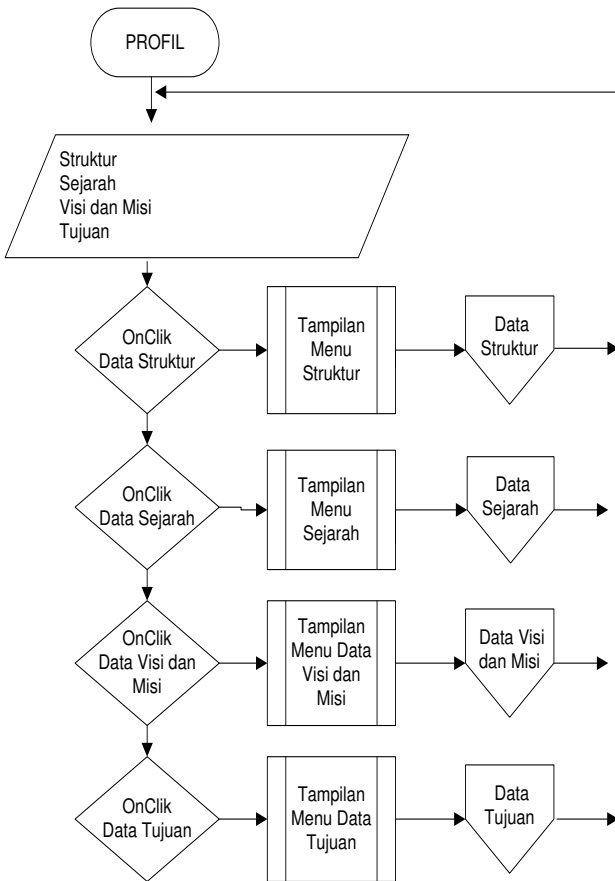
PROFIL

Struktur
Sejarah
Visi dan Misi
Tujuan

OnClik Data Struktur

Tampilan Menu Struktur

Data Struktur

OnClik Data Sejarah

Tampilan Menu Sejarah

Data Sejarah

OnClik Data Visi dan Misi

Tampilan Menu Data Visi dan Misi

Data Visi dan Misi

OnClik Data Tujuan

Tampilan Menu Data Tujuan

Data Tujuan